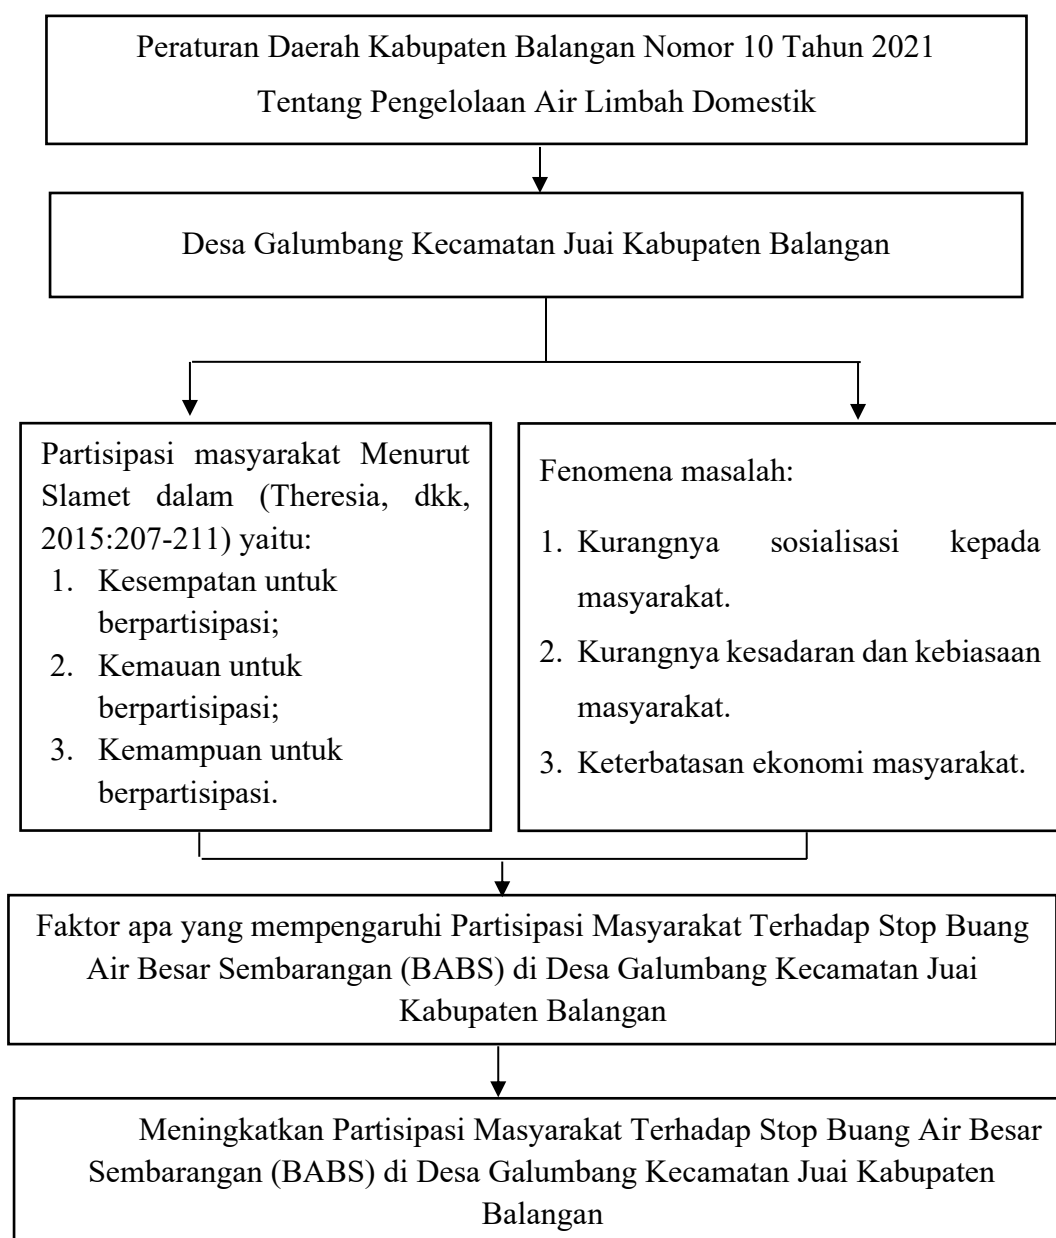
Peraturan Daerah Kabupaten Balangan Nomor 10 Tahun 2021
Tentang Pengelolaan Air Limbah Domestik

Desa Galumbang Kecamatan Juai Kabupaten Balangan

Partisipasi masyarakat Menurut Slamet dalam (Theresia, dkk, 2015:207-211) yaitu:
1. Kesempatan untuk berpartisipasi;
2. Kemauan untuk berpartisipasi;
3. Kemampuan untuk berpartisipasi.

Fenomena masalah:
1. Kurangnya sosialisasi kepada masyarakat.
2. Kurangnya kesadaran dan kebiasaan masyarakat.
3. Keterbatasan ekonomi masyarakat.

Faktor apa yang mempengaruhi Partisipasi Masyarakat Terhadap Stop Buang Air Besar Sembarangan (BABS) di Desa Galumbang Kecamatan Juai Kabupaten Balangan

Meningkatkan Partisipasi Masyarakat Terhadap Stop Buang Air Besar Sembarangan (BABS) di Desa Galumbang Kecamatan Juai Kabupaten Balangan